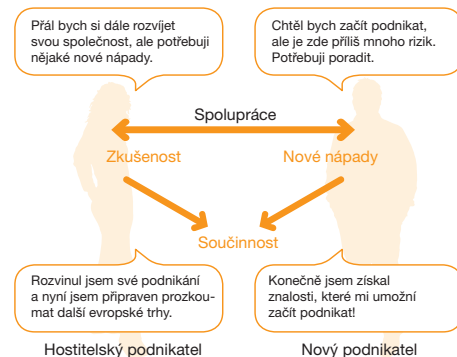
Přál bych si dále rozvíjet svou společnost, ale potřebuji nějaké nové nápady.

Chtěl bych začít podnikat, ale je zde příliš mnoho rizik. Potřebuji poradit.

Spolupráce

Zkušenost

Nové nápady

Součinnost

Rozvinul jsem své podnikání a nyní jsem připraven prozkoumat další evropské trhy.

Konečně jsem získal znalosti, které mi umožní začít podnikat!

Hostitelský podnikatel

Nový podnikatel